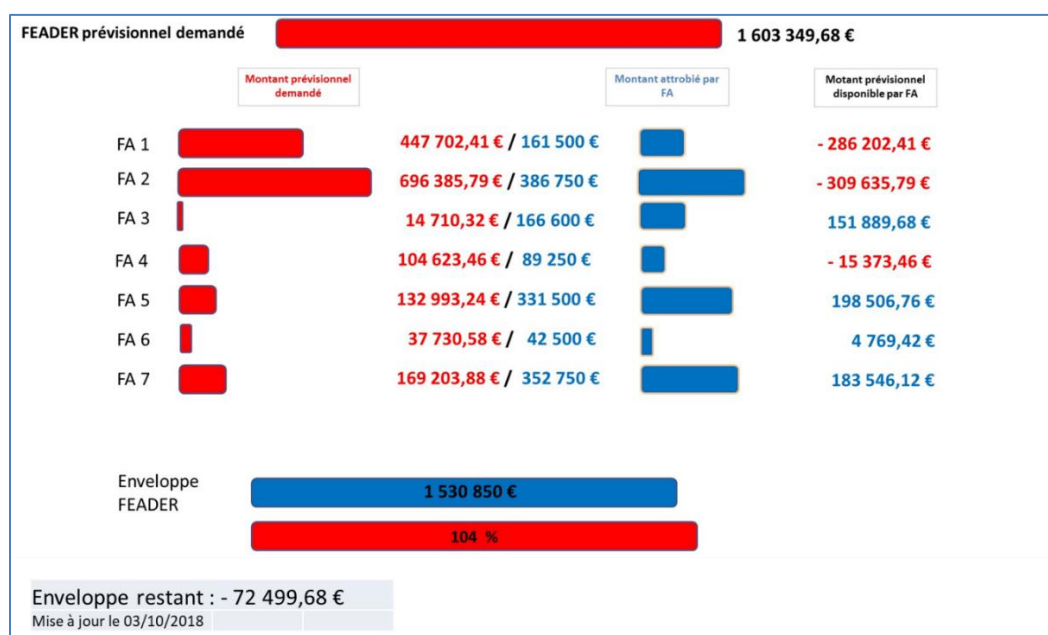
FEADER prévisionnel demandé 1 603 349,68 €

Montant prévisionnel demandé

Montant attribué par FA

Montant prévisionnel disponible par FA

FA 1 447 702,41 € / 161 500 € - 286 202,41 €

FA 2 696 385,79 € / 386 750 € - 309 635,79 €

FA 3 14 710,32 € / 166 600 € 151 889,68 €

FA 4 104 623,46 € / 89 250 € - 15 373,46 €

FA 5 132 993,24 € / 331 500 € 198 506,76 €

FA 6 37 730,58 € / 42 500 € 4 769,42 €

FA 7 169 203,88 € / 352 750 € 183 546,12 €

Enveloppe FEADER

1 530 850 €

104 %

Enveloppe restant : - 72 499,68 €

Mise à jour le 03/10/2018